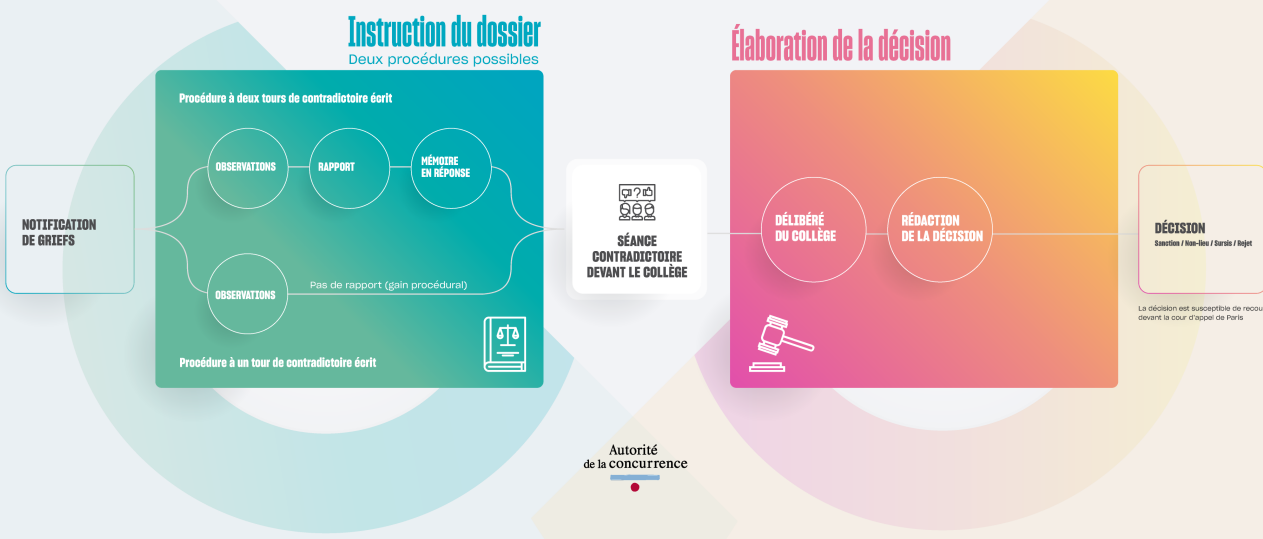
Instruction du dossier
Deux procédures possibles

Procédure à deux tours de contradictoire écrit

OBSERVATIONS

RAPPORT

MÉMOIRE EN RÉPONSE

NOTIFICATION DE GRIEFS

OBSERVATIONS

Pas de rapport (gain procédural)

Procédure à un tour de contradictoire écrit

SÉANCE CONTRADICTOIRE DEVANT LE COLLÈGE

Élaboration de la décision

DÉLIBÉRÉ DU COLLÈGE

RÉDACTION DE LA DÉCISION

DÉCISION
Sanction / Non-lieu / Sursis / Rejet

La décision est susceptible de recou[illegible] devant la cour d'appel de Paris

Autorité de la concurrence